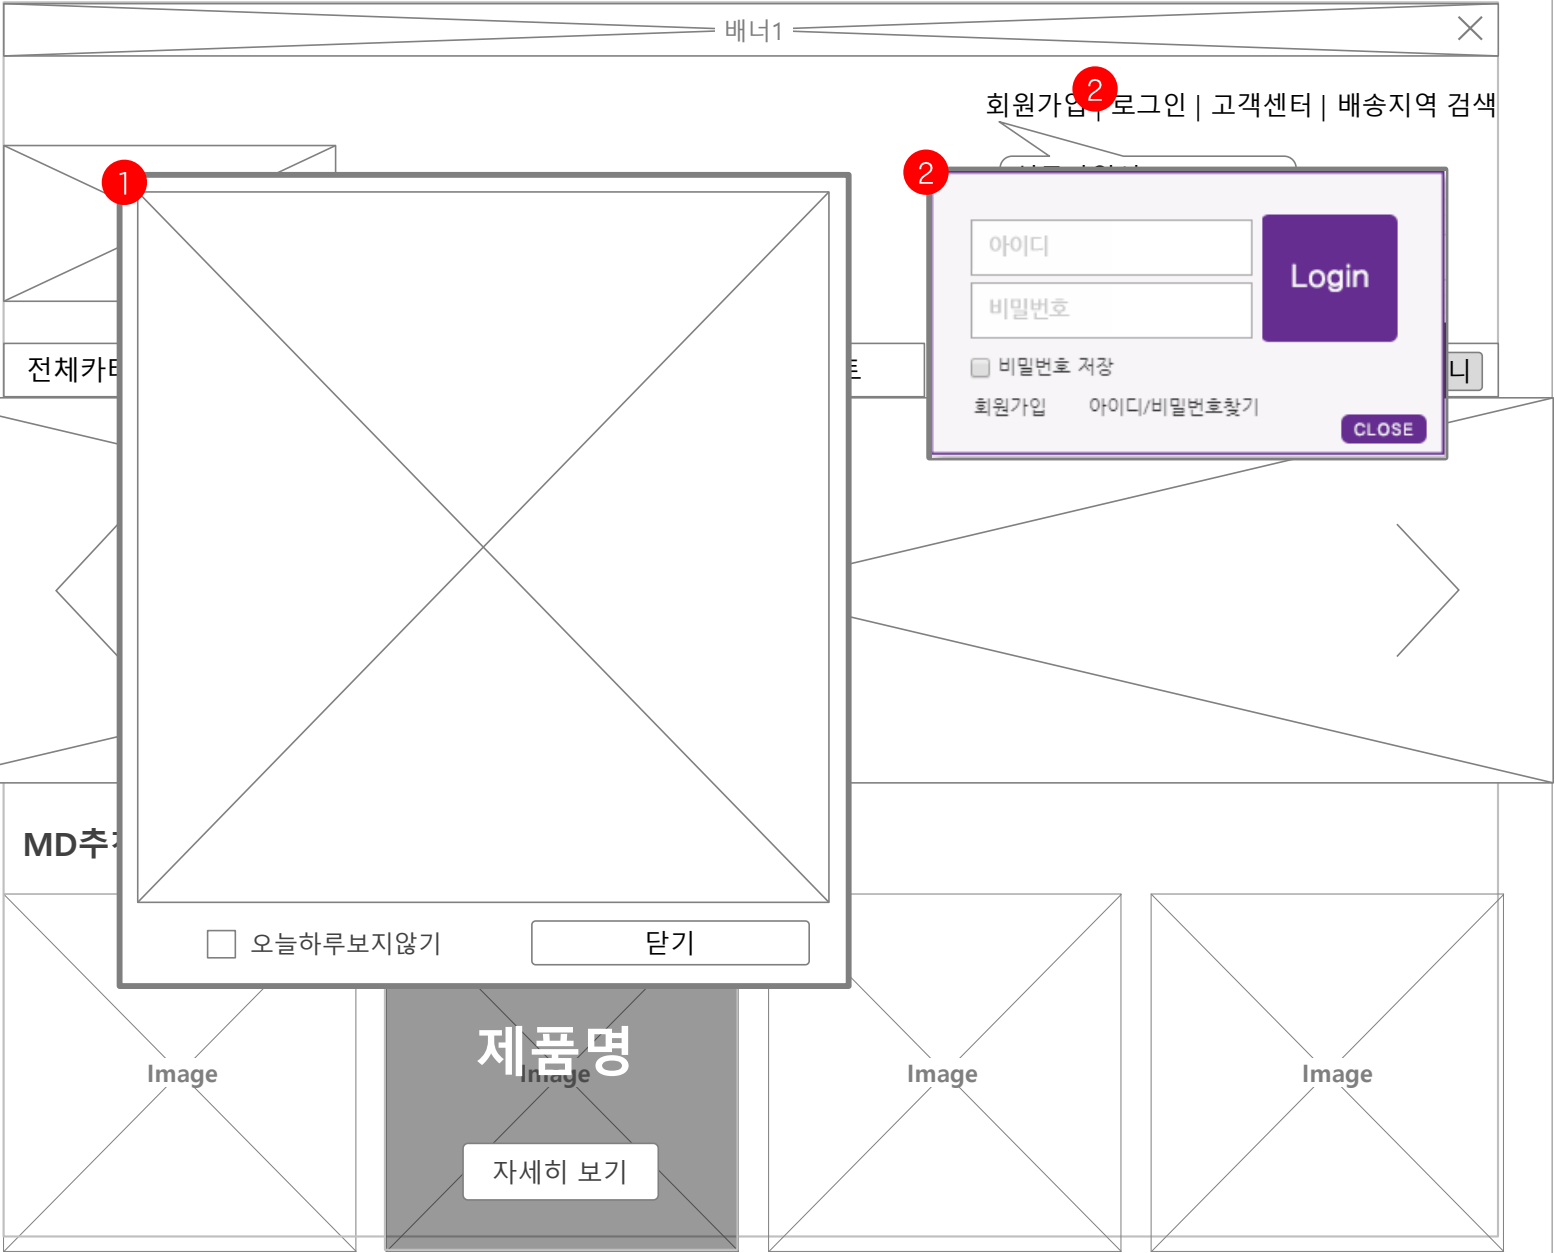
배너1

회원가입 | 로그인 | 고객센터 | 배송지역 검색

2

1

2

아이디

비밀번호

Login

비밀번호 저장

회원가입 아이디/비밀번호찾기

CLOSE

전체카테

트

니

MD추

오늘하루보지않기

닫기

Image

제품명

Image

자세히 보기

Image

Image